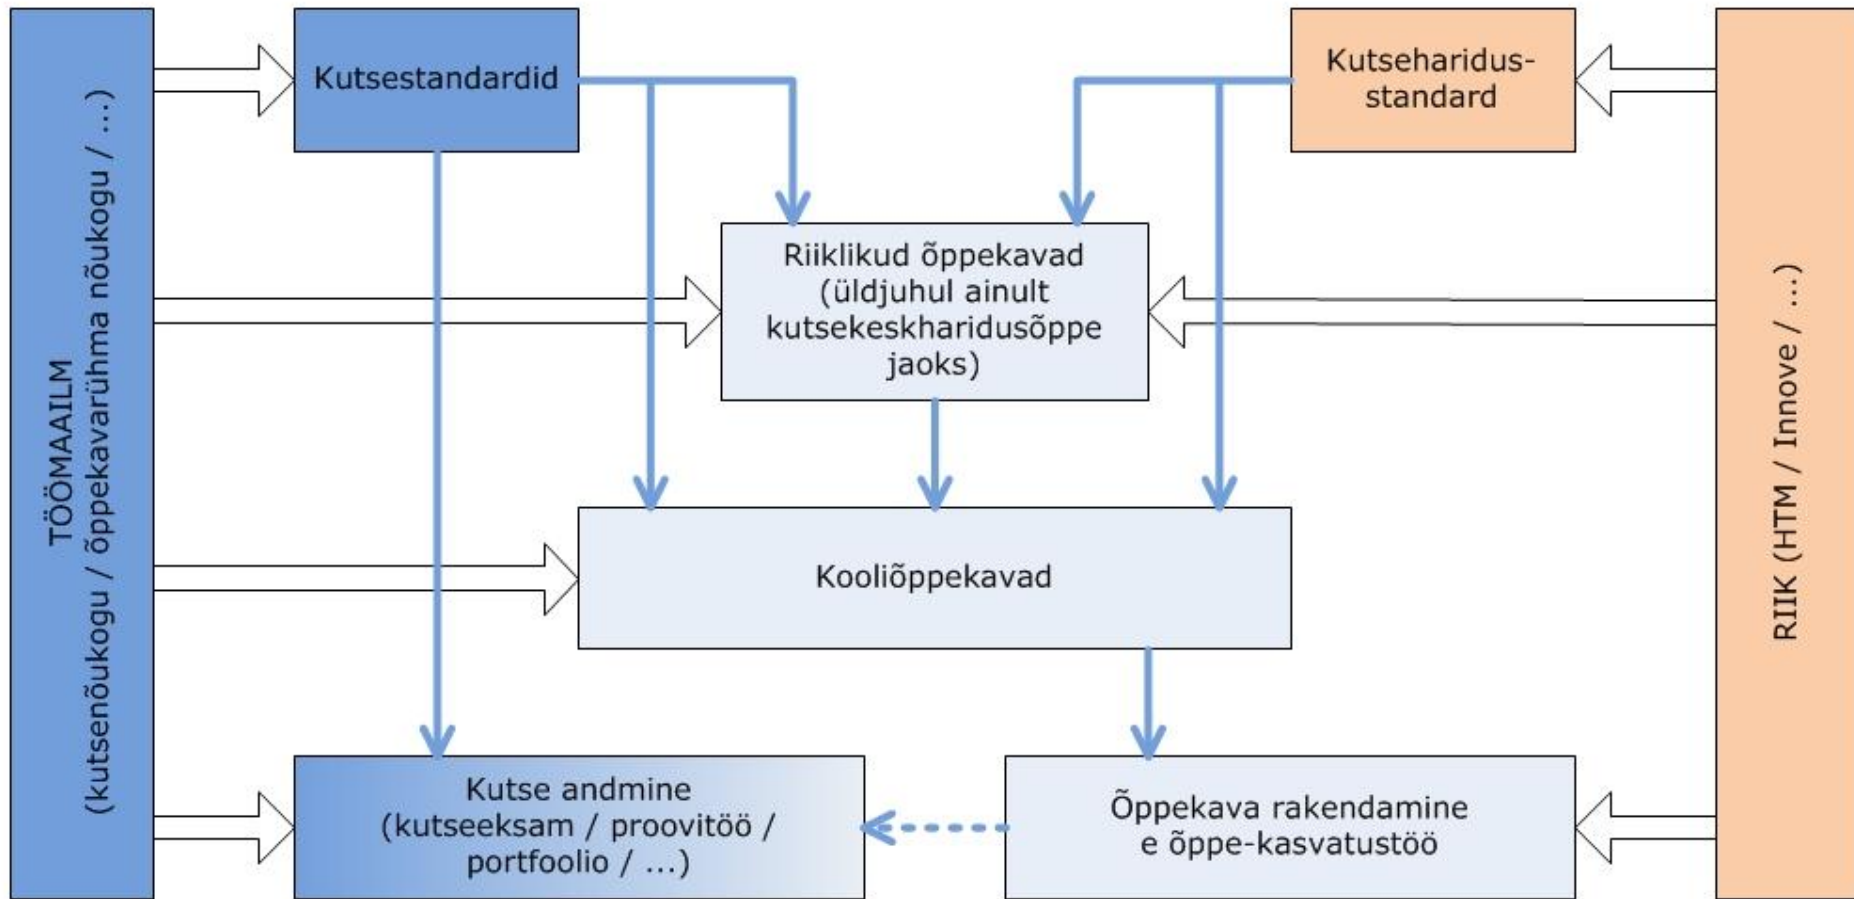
TÖÖMAAILM
(kutsenõukogu / õppekavarühma nõukogu / ...)

Kutsestandardid

Kutseharidus-standard

Riiklikud õppekavad (üldjuhul ainult kutsekeskharidusõppe jaoks)

Kooliõppekavad

Kutse andmine (kutseeksam / proovitöö / portfoolio / ...)

Õppekava rakendamine e õppe-kasvatustöö

RIIK (HTM / Innove / ...)